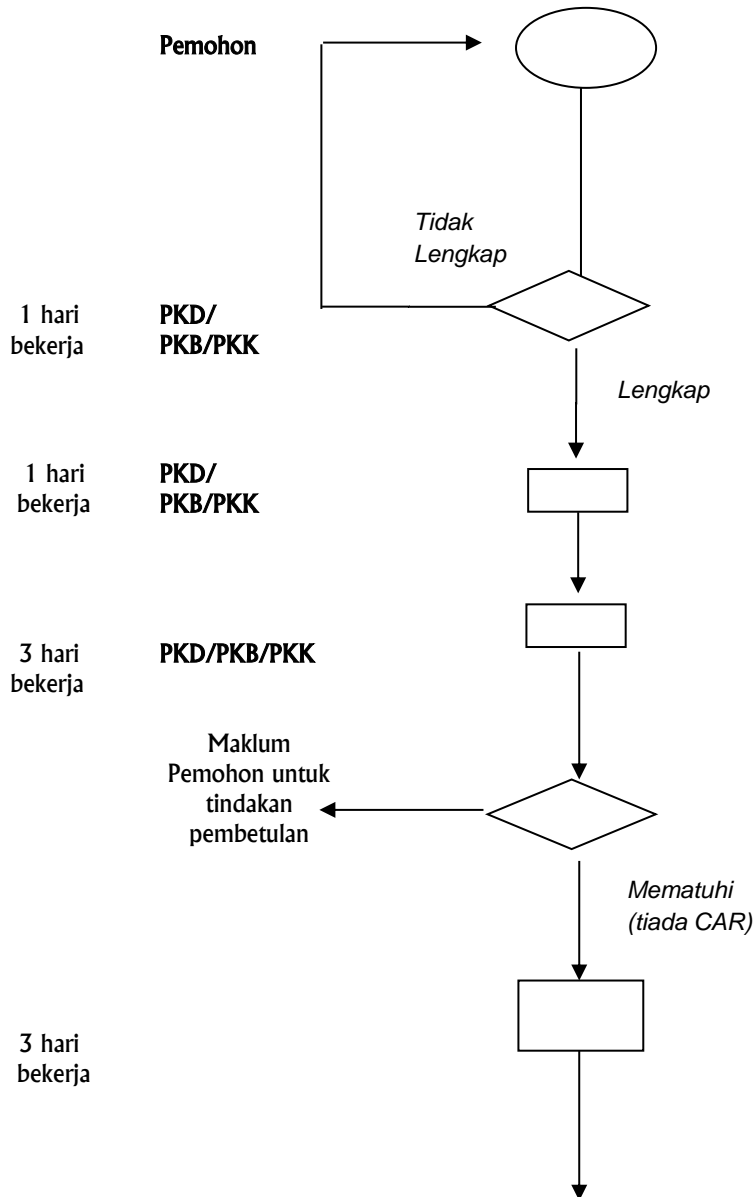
Pemohon

Tidak Lengkap

1 hari bekerja

PKD/ PKB/PKK

Lengkap

1 hari bekerja

PKD/ PKB/PKK

3 hari bekerja

PKD/PKB/PKK

Maklum Pemohon untuk tindakan pembetulan

Mematuhi (tiada CAR)

3 hari bekerja